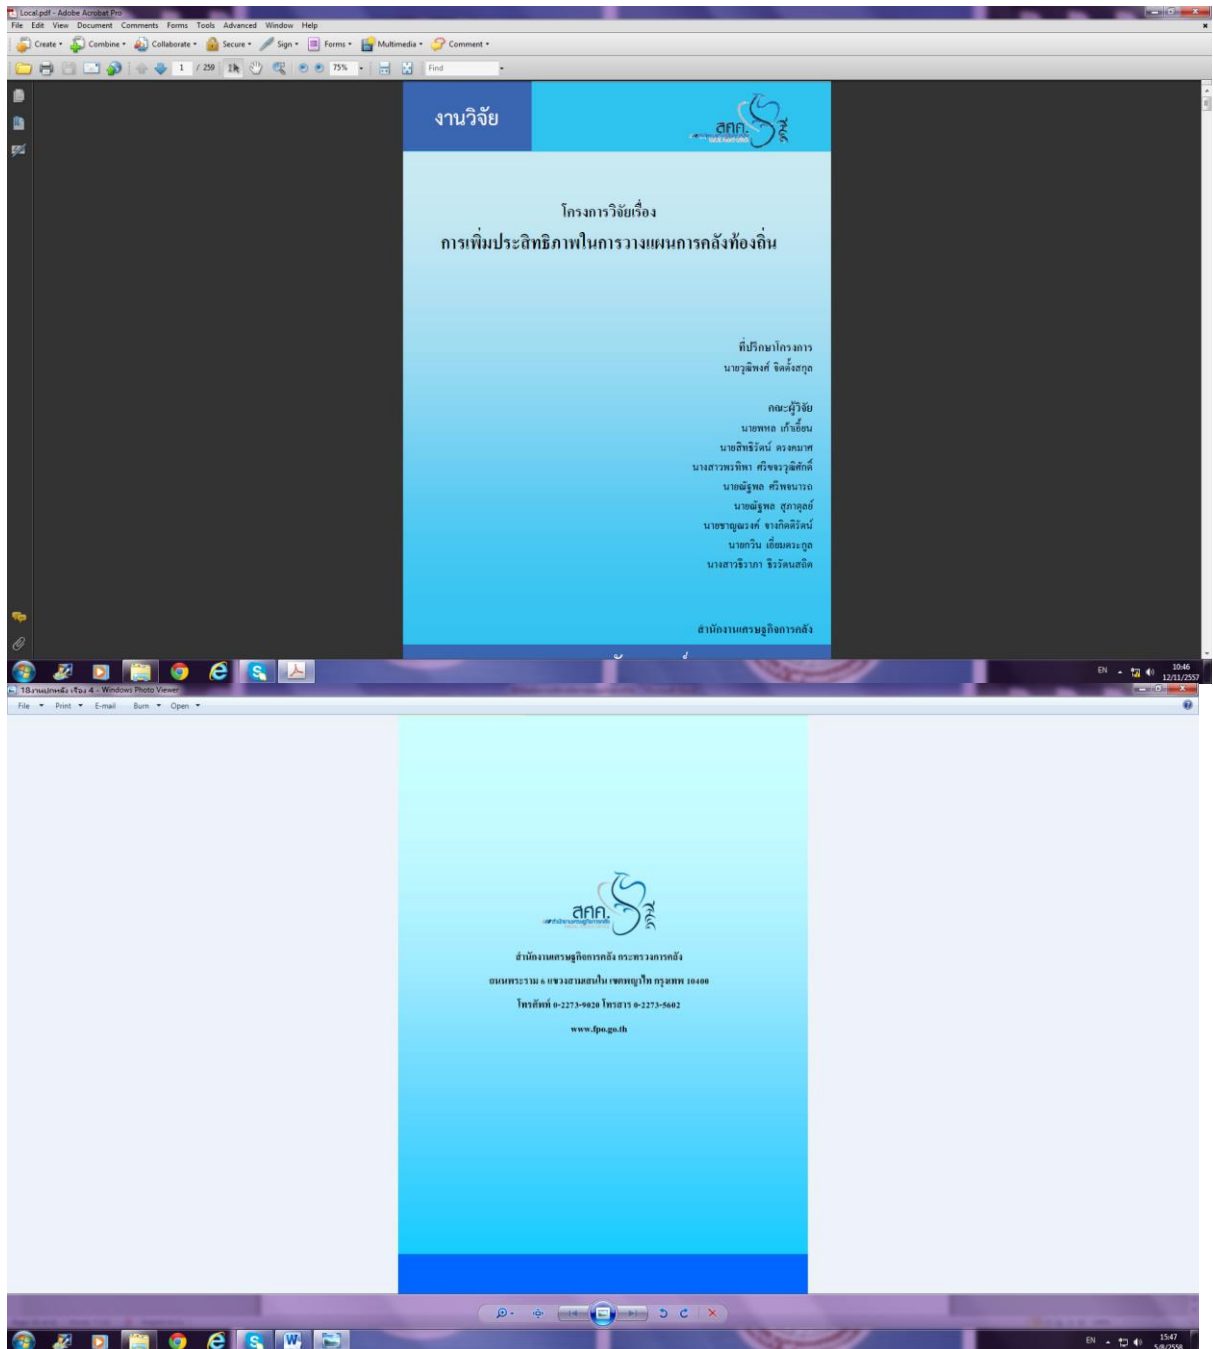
Local.pdf - Adobe Acrobat Pro
File Edit View Document Comments Forms Tools Advanced Window Help
Create Combine Collaborate Secure Sign Forms Multimedia Comment
1 / 259 75% Find

งานวิจัย

สศค.

โครงการวิจัยเรื่อง
การเพิ่มประสิทธิภาพในการวางแผนการคลังท้องถิ่น

ที่ปรึกษาโครงการ
นายวุฒิพงศ์ จิตตั้งสกุล

คณะผู้วิจัย
นายพพล เก็บอิ่ม
นายสิทธิรัตน์ ดวงคมาศ
นางสาวพรทิพา ศรีจงวุฒิศักดิ์
นายณัฐพล ศรีพจนารถ
นายณัฐพล สุภาคุณย์
นายชาญณรงค์ ขวกิตติรัตน์
นายกวิน เอี่ยมตระกูล
นางสาวธิราภา ธีรวัฒนสถิต

สำนักงานเศรษฐกิจการคลัง

EN 10:46 12/11/2557

18งานแปลหลัง เรื่อง 4 - Windows Photo Viewer
File Print E-mail Burn Open

สศค.

สำนักงานเศรษฐกิจการคลัง กระทรวงการคลัง
ถนนพระราม 6 แขวงสามเสนใน เขตพญาไท กรุงเทพ 10400
โทรศัพท์ 0-2273-9020 โทรสาร 0-2273-5602
www.fpo.go.th

EN 15:47 5/8/2558